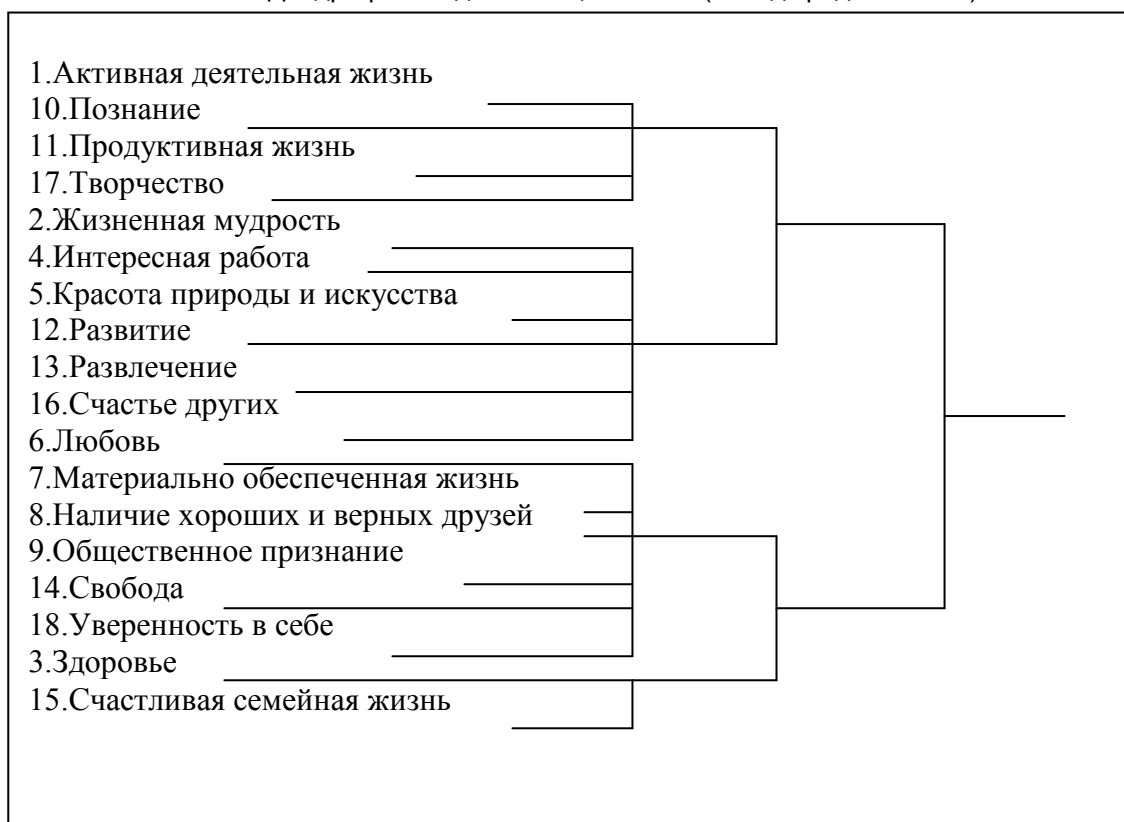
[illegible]

1.Активная деятельная жизнь
10.Познание
11.Продуктивная жизнь
17.Творчество
2.Жизненная мудрость
4.Интересная работа
5.Красота природы и искусства
12.Развитие
13.Развлечение
16.Счастье других
6.Любовь
7.Материально обеспеченная жизнь
8.Наличие хороших и верных друзей
9.Общественное признание
14.Свобода
18.Уверенность в себе
3.Здоровье
15.Счастливая семейная жизнь